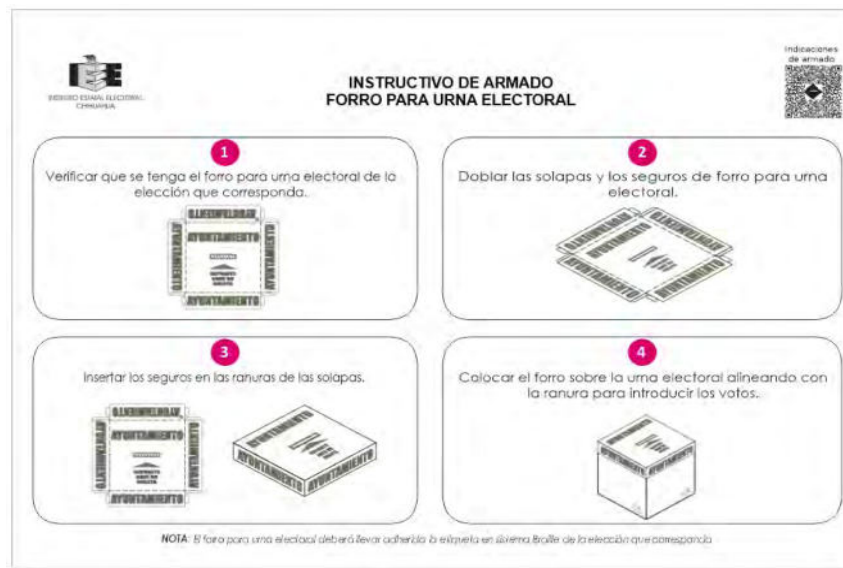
INSTITUTO ESTATAL ELECTORAL CHIHUAHUA

INSTRUCTIVO DE ARMADO
FORRO PARA URNA ELECTORAL

Indicaciones de armado

1
Verificar que se tenga el forro para urna electoral de la elección que corresponda.

AYUNTAMIENTO AYUNTAMIENTO AYUNTAMIENTO AYUNTAMIENTO AYUNTAMIENTO

2
Doblar las solapas y los seguros de forro para urna electoral.

AYUNTAMIENTO AYUNTAMIENTO AYUNTAMIENTO AYUNTAMIENTO

3
Insertar los seguros en las ranuras de las solapas.

AYUNTAMIENTO AYUNTAMIENTO AYUNTAMIENTO AYUNTAMIENTO AYUNTAMIENTO AYUNTAMIENTO AYUNTAMIENTO AYUNTAMIENTO

4
Colocar el forro sobre la urna electoral alineando con la ranura para introducir los votos.

AYUNTAMIENTO

NOTA: El forro para urna electoral deberá llevar adherida la etiqueta en sistema Braille de la elección que corresponda.